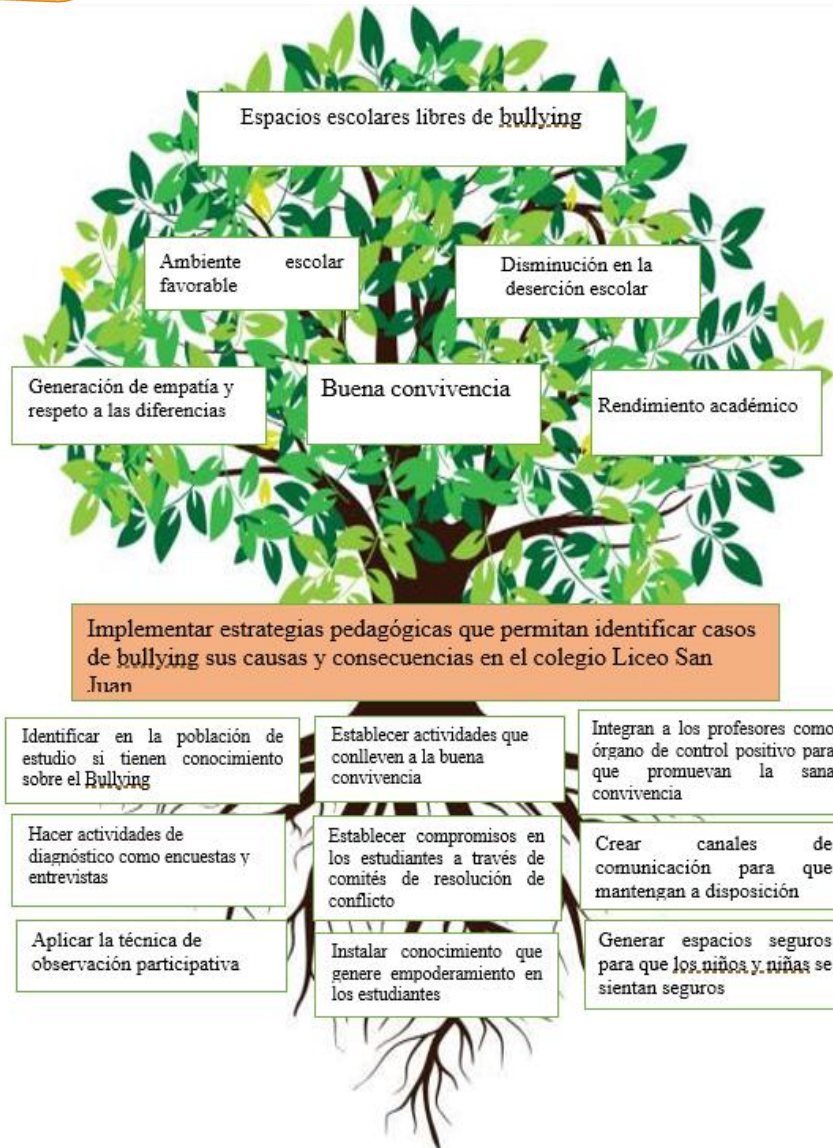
Espacios escolares libres de bullying

Ambiente escolar favorable

Disminución en la deserción escolar

Generación de empatía y respeto a las diferencias

Buena convivencia

Rendimiento académico

Implementar estrategias pedagógicas que permitan identificar casos de bullying sus causas y consecuencias en el colegio Liceo San Juan

Identificar en la población de estudio si tienen conocimiento sobre el Bullying

Establecer actividades que conlleven a la buena convivencia

Integran a los profesores como órgano de control positivo para que promuevan la sana convivencia

Hacer actividades de diagnóstico como encuestas y entrevistas

Establecer compromisos en los estudiantes a través de comités de resolución de conflicto

Crear canales de comunicación para que mantengan a disposición

Aplicar la técnica de observación participativa

Instalar conocimiento que genere empoderamiento en los estudiantes

Generar espacios seguros para que los niños y niñas se sientan seguros